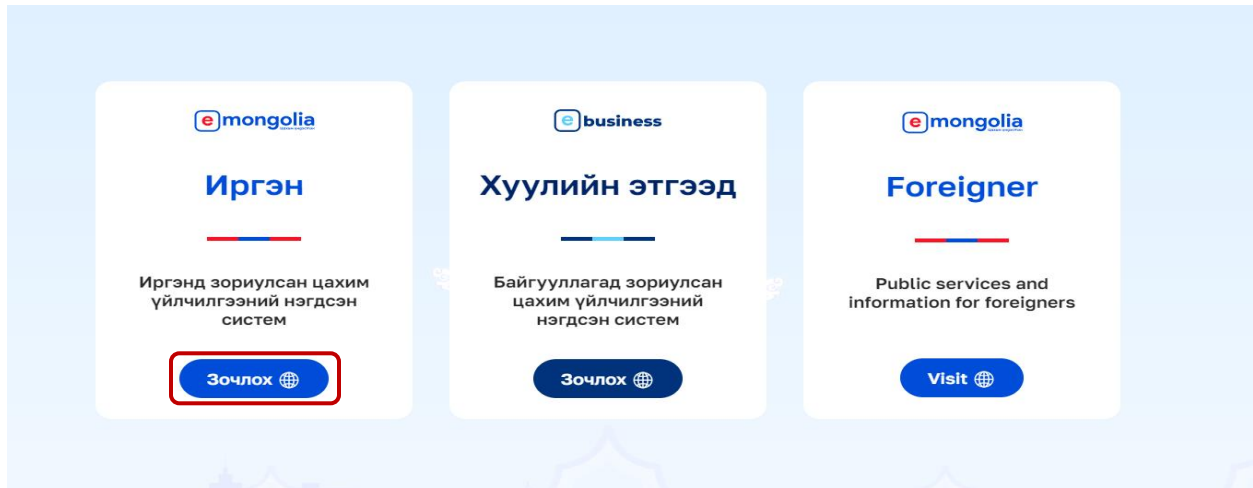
e mongolia

Иргэн

Иргэнд зориулсан цахим үйлчилгээний нэгдсэн систем

Зочлох

e business

Хуулийн этгээд

Байгууллагад зориулсан цахим үйлчилгээний нэгдсэн систем

Зочлох

e mongolia

Foreigner

Public services and information for foreigners

Visit